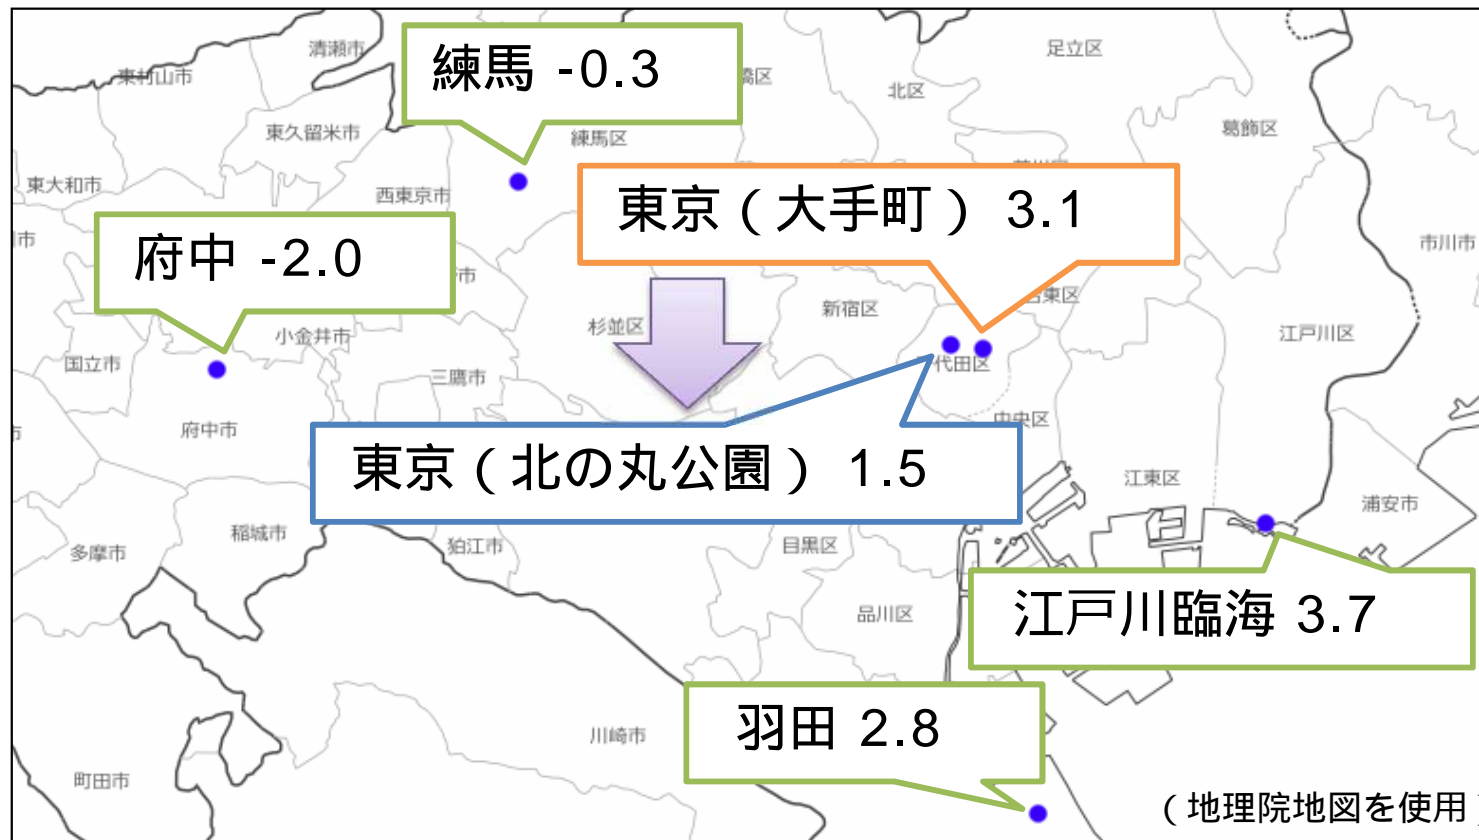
練馬 -0.3

東村山市
清瀬市
東久留米市
東大和市
西東京市
練馬区
北区
足立区
葛飾区

東京（大手町） 3.1

府中 -2.0

市
市
小金井市
杉並区
新宿区
墨田区
市川市
江戸川区
国立市
三鷹市
千代田区
府中市

東京（北の丸公園） 1.5

中央区
江東区
浦安市
多摩市
稲城市
狛江市
目黒区

江戸川臨海 3.7

品川区
川崎市
町田市

羽田 2.8

（地理院地図を使用